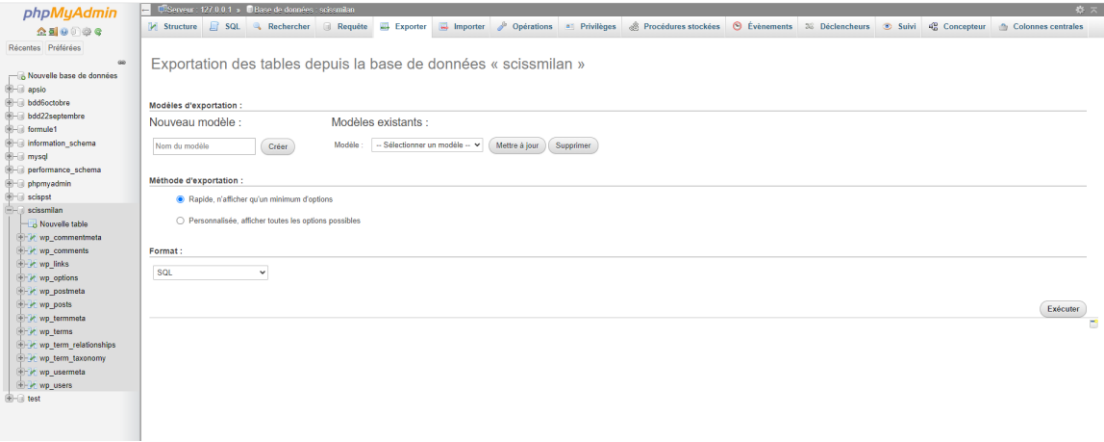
phpMyAdmin

Récentes Préférées

Nouvelle base de données
apsio
bdd6octobre
bdd22septembre
formule1
information_schema
mysql
performance_schema
phpmyadmin
scispst
scissmilan
Nouvelle table
wp_commentmeta
wp_comments
wp_links
wp_options
wp_postmeta
wp_posts
wp_termmeta
wp_terms
wp_term_relationships
wp_term_taxonomy
wp_usermeta
wp_users
test

Serveur : 127.0.0.1 » Base de données : scissmilan

Structure SQL Rechercher Requête Exporter Importer Opérations Privilèges Procédures stockées Évènements Déclencheurs Suivi Concepteur Colonnes centrales

Exportation des tables depuis la base de données « scissmilan »

Modèles d'exportation :

Nouveau modèle :

Nom du modèle Créer

Modèles existants :

Modèle : -- Sélectionner un modèle -- Mettre à jour Supprimer

Méthode d'exportation :

Rapide, n'afficher qu'un minimum d'options

Personnalisée, afficher toutes les options possibles

Format :

SQL

Exécuter